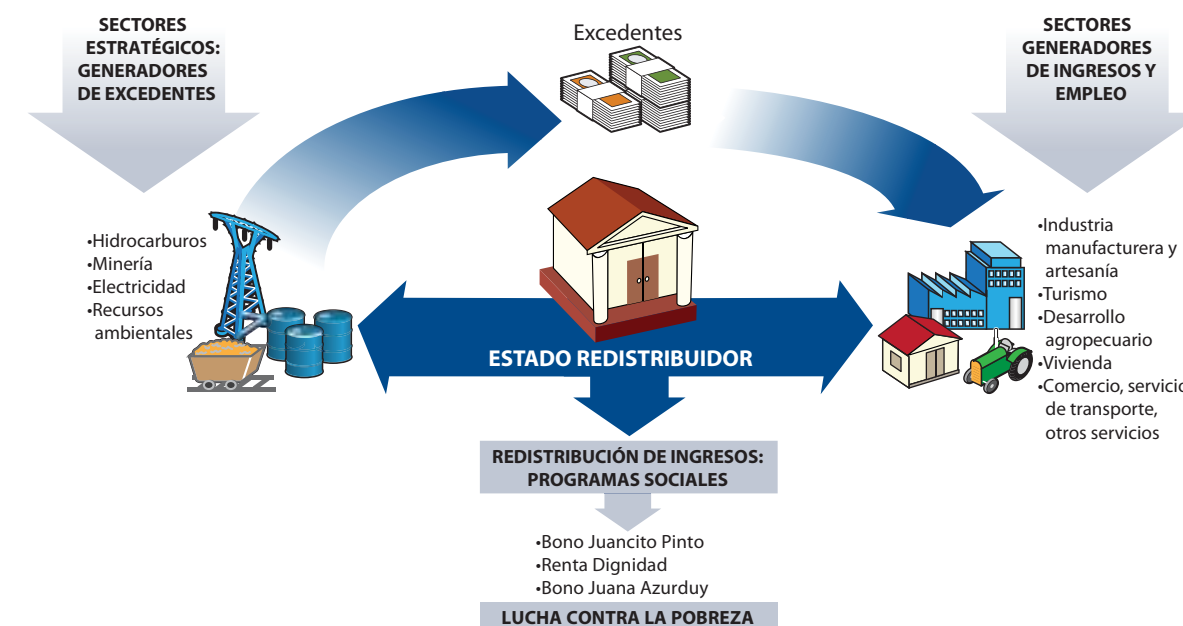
SECTORES ESTRATÉGICOS: GENERADORES DE EXCEDENTES

Excedentes

SECTORES GENERADORES DE INGRESOS Y EMPLEO

•Hidrocarburos
•Minería
•Electricidad
•Recursos ambientales

•Industria manufacturera y artesanía
•Turismo
•Desarrollo agropecuario
•Vivienda
•Comercio, servicio de transporte, otros servicios

ESTADO REDISTRIBUIDOR

REDISTRIBUCIÓN DE INGRESOS: PROGRAMAS SOCIALES

•Bono Juancito Pinto
•Renta Dignidad
•Bono Juana Azurduy

LUCHA CONTRA LA POBREZA